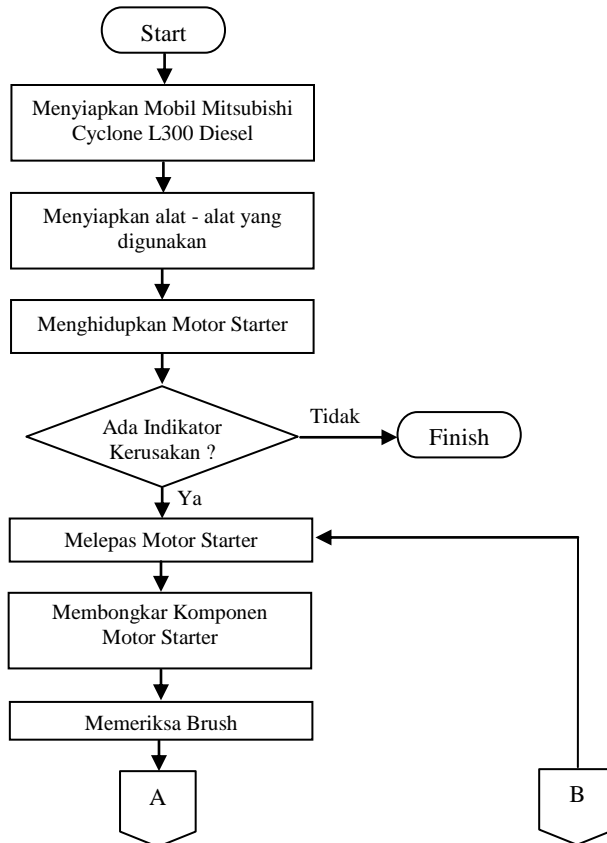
Start

Menyiapkan Mobil Mitsubishi Cyclone L300 Diesel

Menyiapkan alat - alat yang digunakan

Menghidupkan Motor Starter

Ada Indikator Kerusakan ?

Tidak

Finish

Ya

Melepas Motor Starter

Membongkar Komponen Motor Starter

Memeriksa Brush

A

B